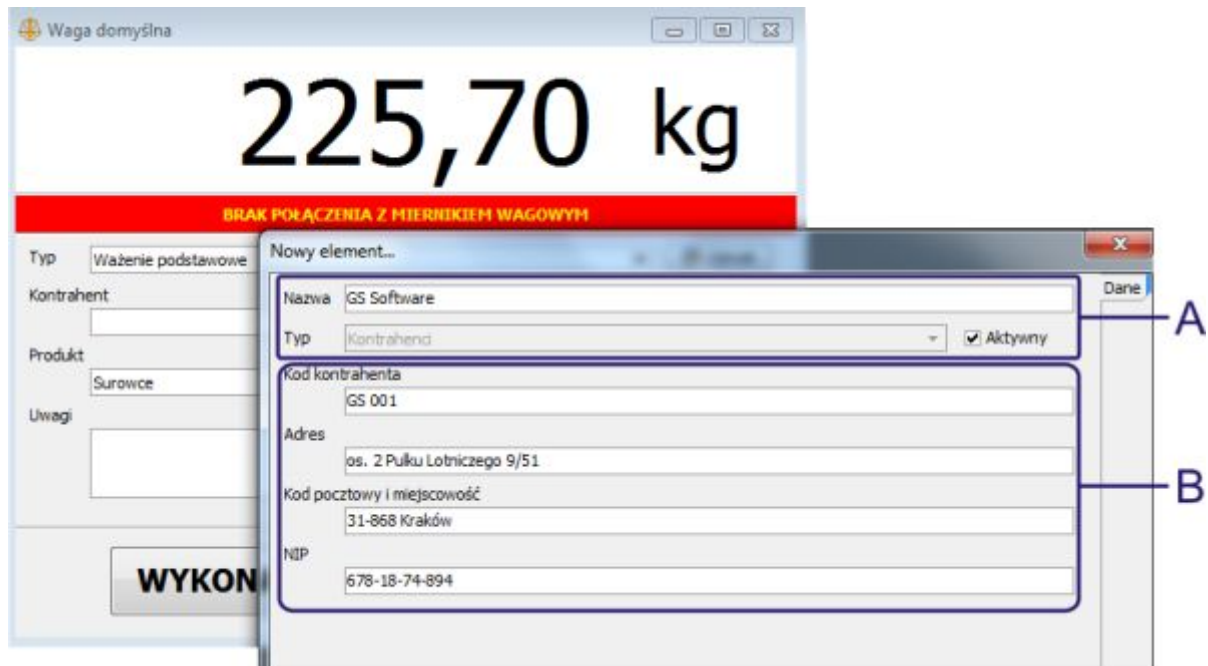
Waga domyślna

225,70 kg

BRAK POŁĄCZENIA Z MIERNIKIEM WAGOWYM

Typ Ważenie podstawowe

Kontrahent

Produkt

Surowce

Uwagi

WYKON

Nowy element...

Dane

Nazwa GS Software

Typ Kontrahenci

Aktywny

A

Kod kontrahenta

GS 001

Adres

os. 2 Pułku Lotniczego 9/51

Kod pocztowy i miejscowość

31-868 Kraków

NIP

678-18-74-894

B